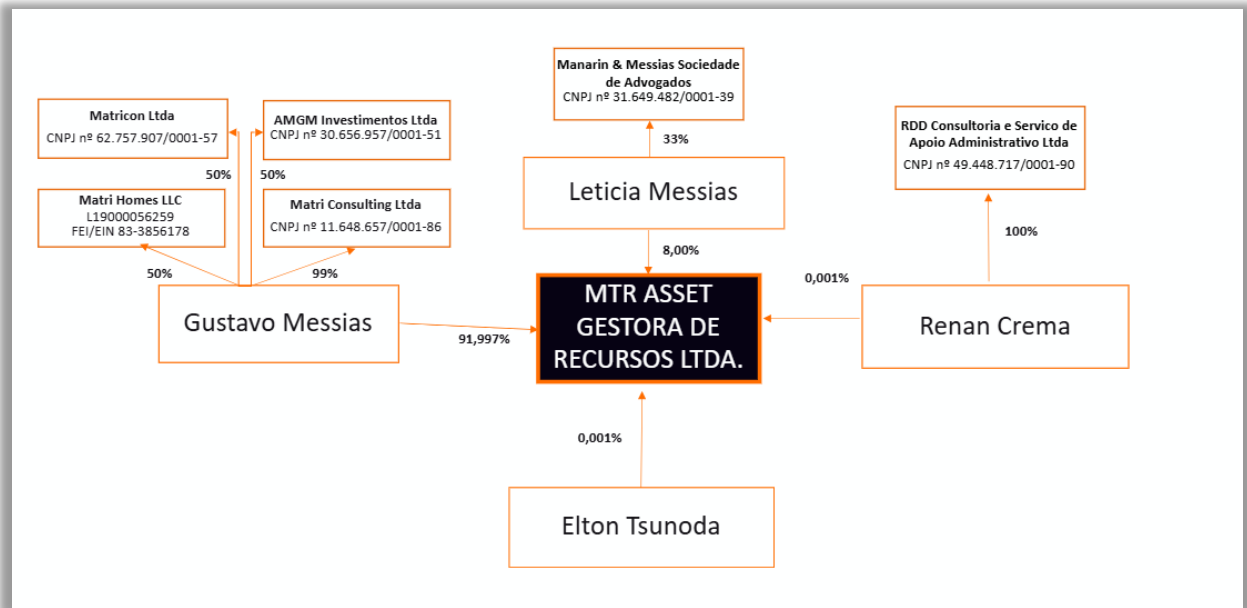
Manarin & Messias Sociedade de Advogados
CNPJ nº 31.649.482/0001-39

Matricon Ltda
CNPJ nº 62.757.907/0001-57

AMGM Investimentos Ltda
CNPJ nº 30.656.957/0001-51

RDD Consultoria e Servico de Apoio Administrativo Ltda
CNPJ nº 49.448.717/0001-90

33%

50%

50%

Leticia Messias

Matri Homes LLC
L19000056259
FEI/EIN 83-3856178

Matri Consulting Ltda
CNPJ nº 11.648.657/0001-86

100%

8,00%

50%

99%

0,001%

Gustavo Messias

MTR ASSET GESTORA DE RECURSOS LTDA.

Renan Crema

91,997%

0,001%

Elton Tsunoda